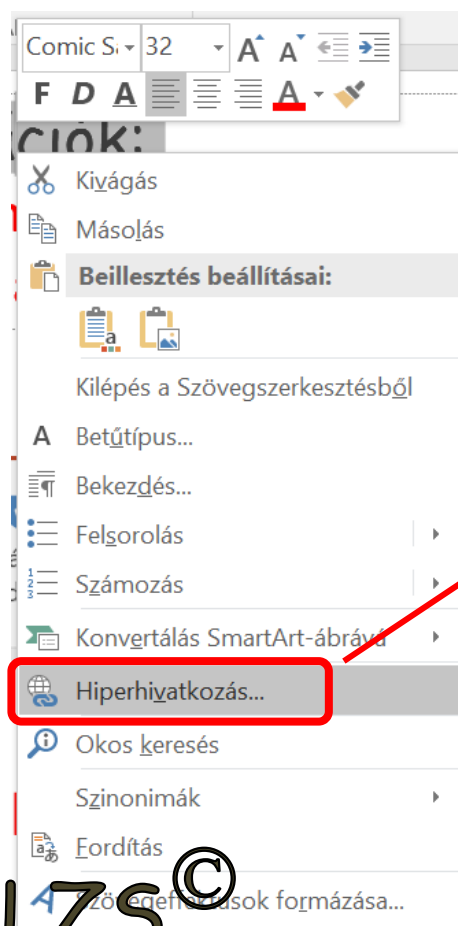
Comic S 32
A A
F D A A

Kivágás
Másolás
Beillesztés beállításai:
Kilépés a Szövegszerkesztésből
Betűtípus...
Bekezdés...
Felsorolás
Számozás
Konvertálás SmartArt-ábrává
Hiperhivatkozás...
Okos keresés
Szinonimák
Fordítás
Szövegeffektusok formázása...

ZS©